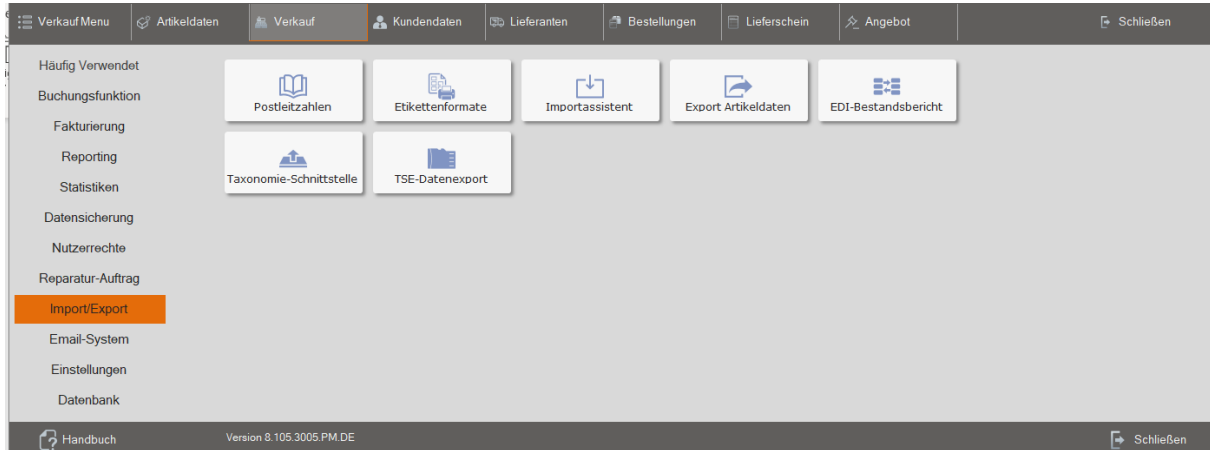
Verkauf Menu | Artikeldaten | Verkauf | Kundendaten | Lieferanten | Bestellungen | Lieferschein | Angebot | Schließen

Häufig Verwendet
Buchungsfunktion
Fakturierung
Reporting
Statistiken
Datensicherung
Nutzerrechte
Reparatur-Auftrag
Import/Export
Email-System
Einstellungen
Datenbank

Postleitzahlen
Etikettenformate
Importassistent
Export Artikeldaten
EDI-Bestandsbericht
Taxonomie-Schnittstelle
TSE-Datenexport

Handbuch
Version 8.105.3005.PM.DE
Schließen